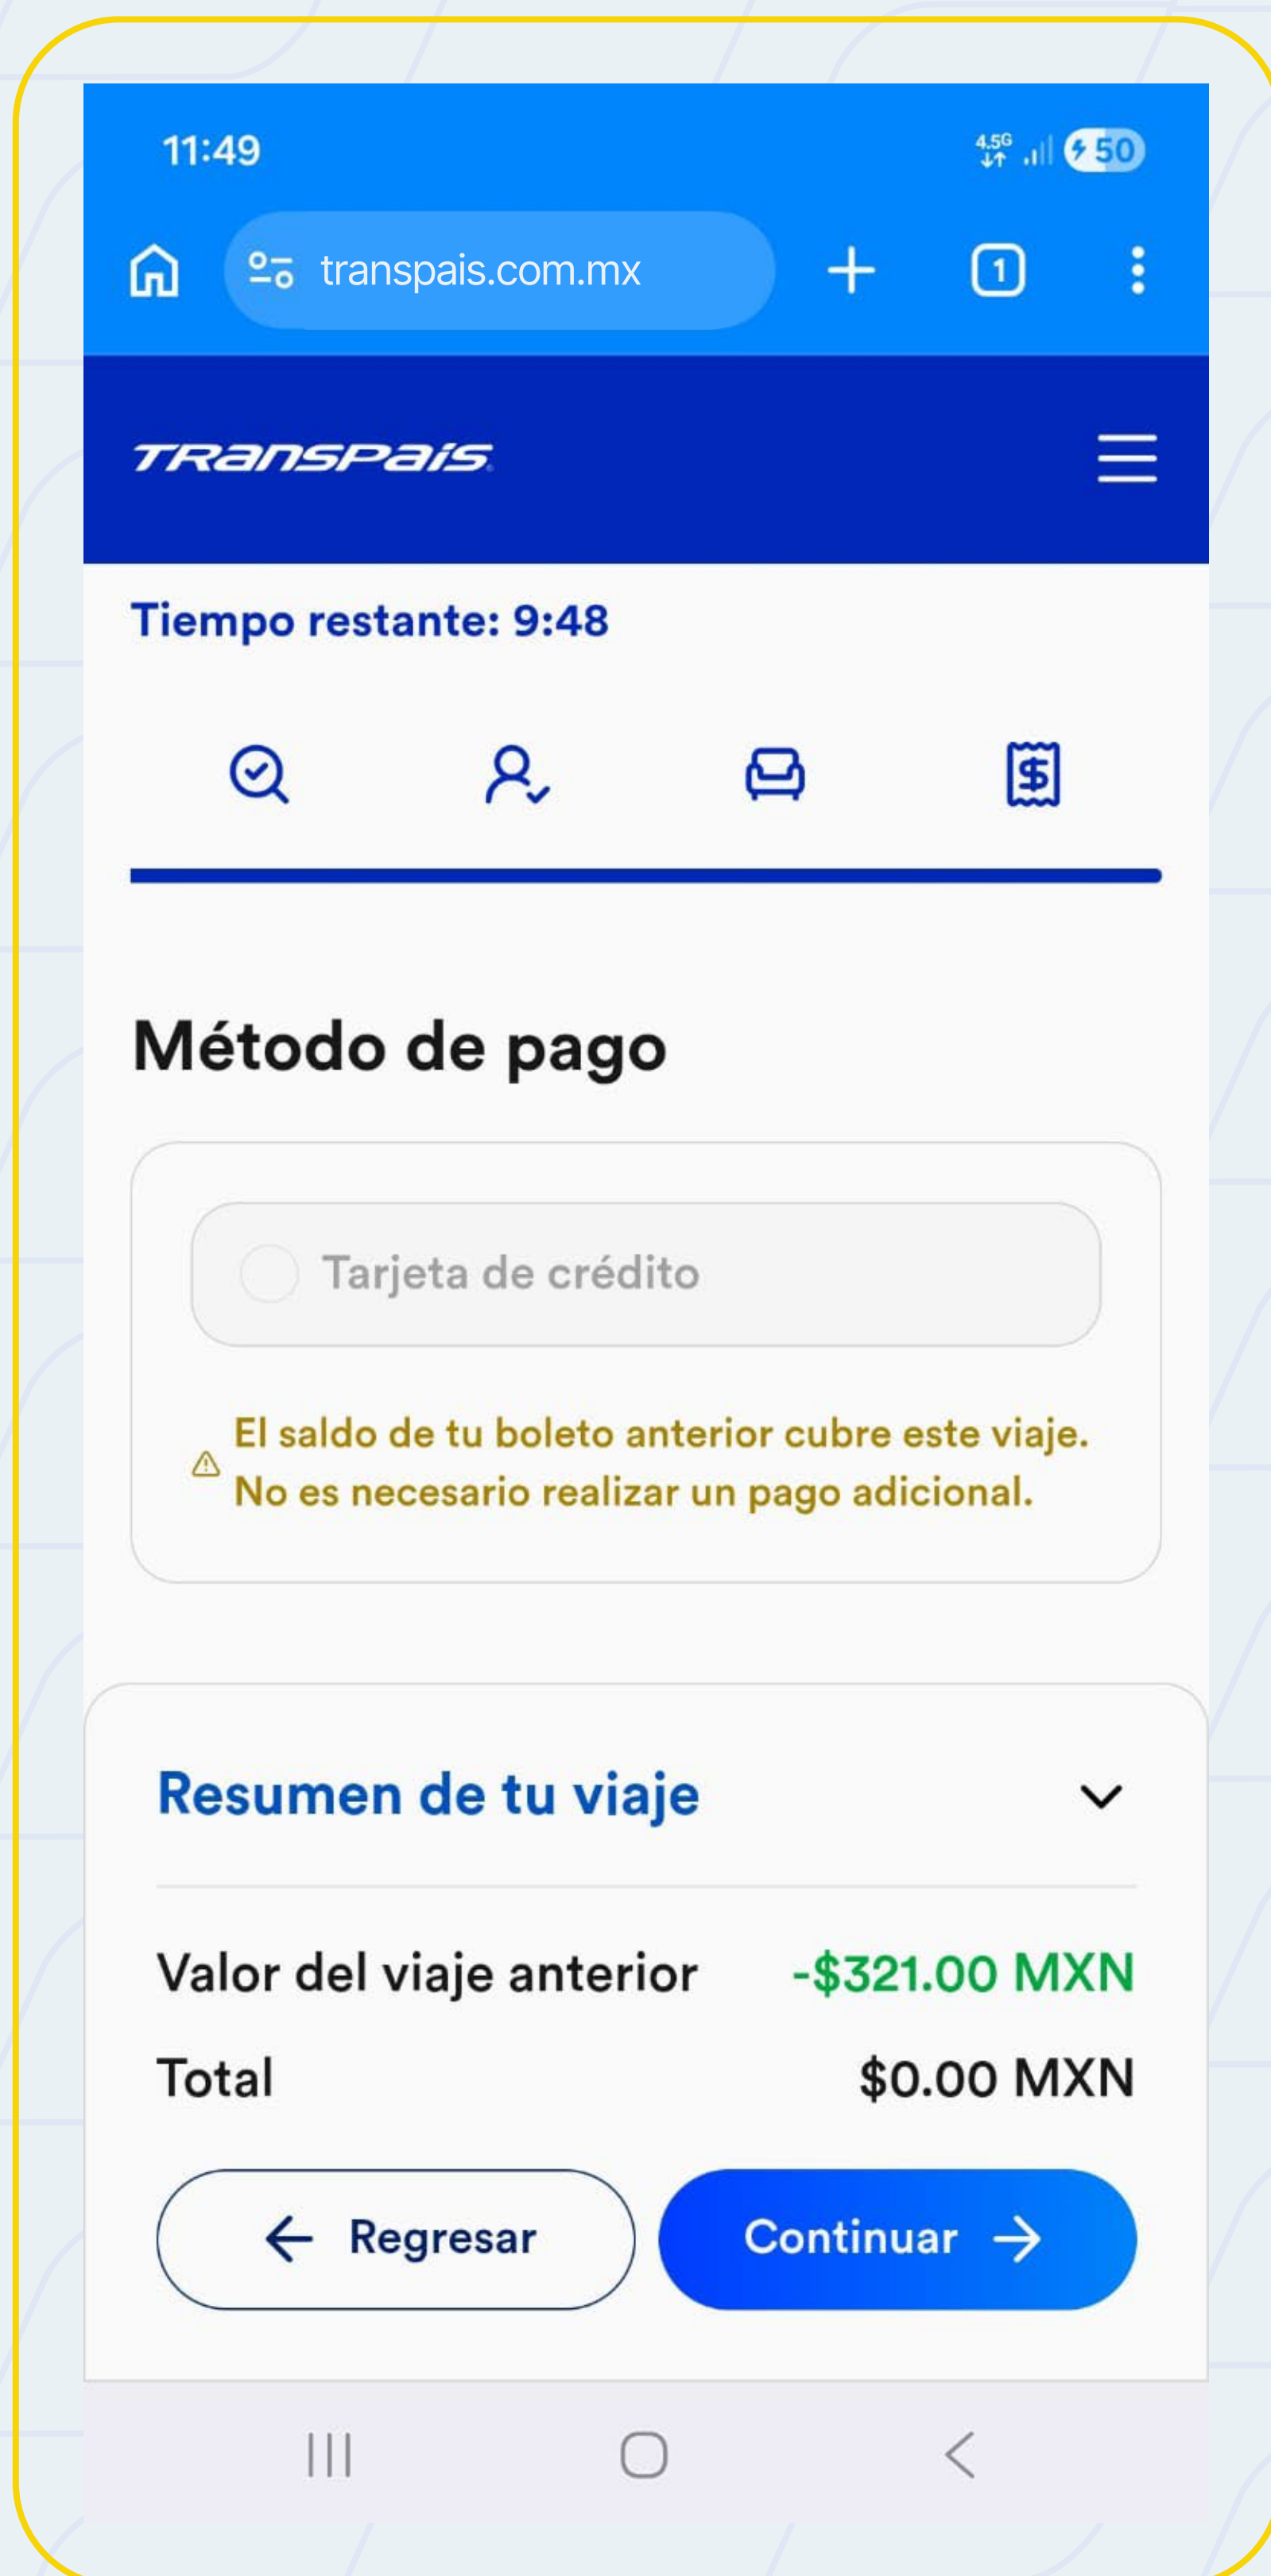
11:49

4.5G

50

transpais.com.mx

1

TRANSPAIS

Tiempo restante: 9:48

Método de pago

Tarjeta de crédito

El saldo de tu boleto anterior cubre este viaje. No es necesario realizar un pago adicional.

Resumen de tu viaje

Valor del viaje anterior -$321.00 MXN

Total $0.00 MXN

Regresar

Continuar